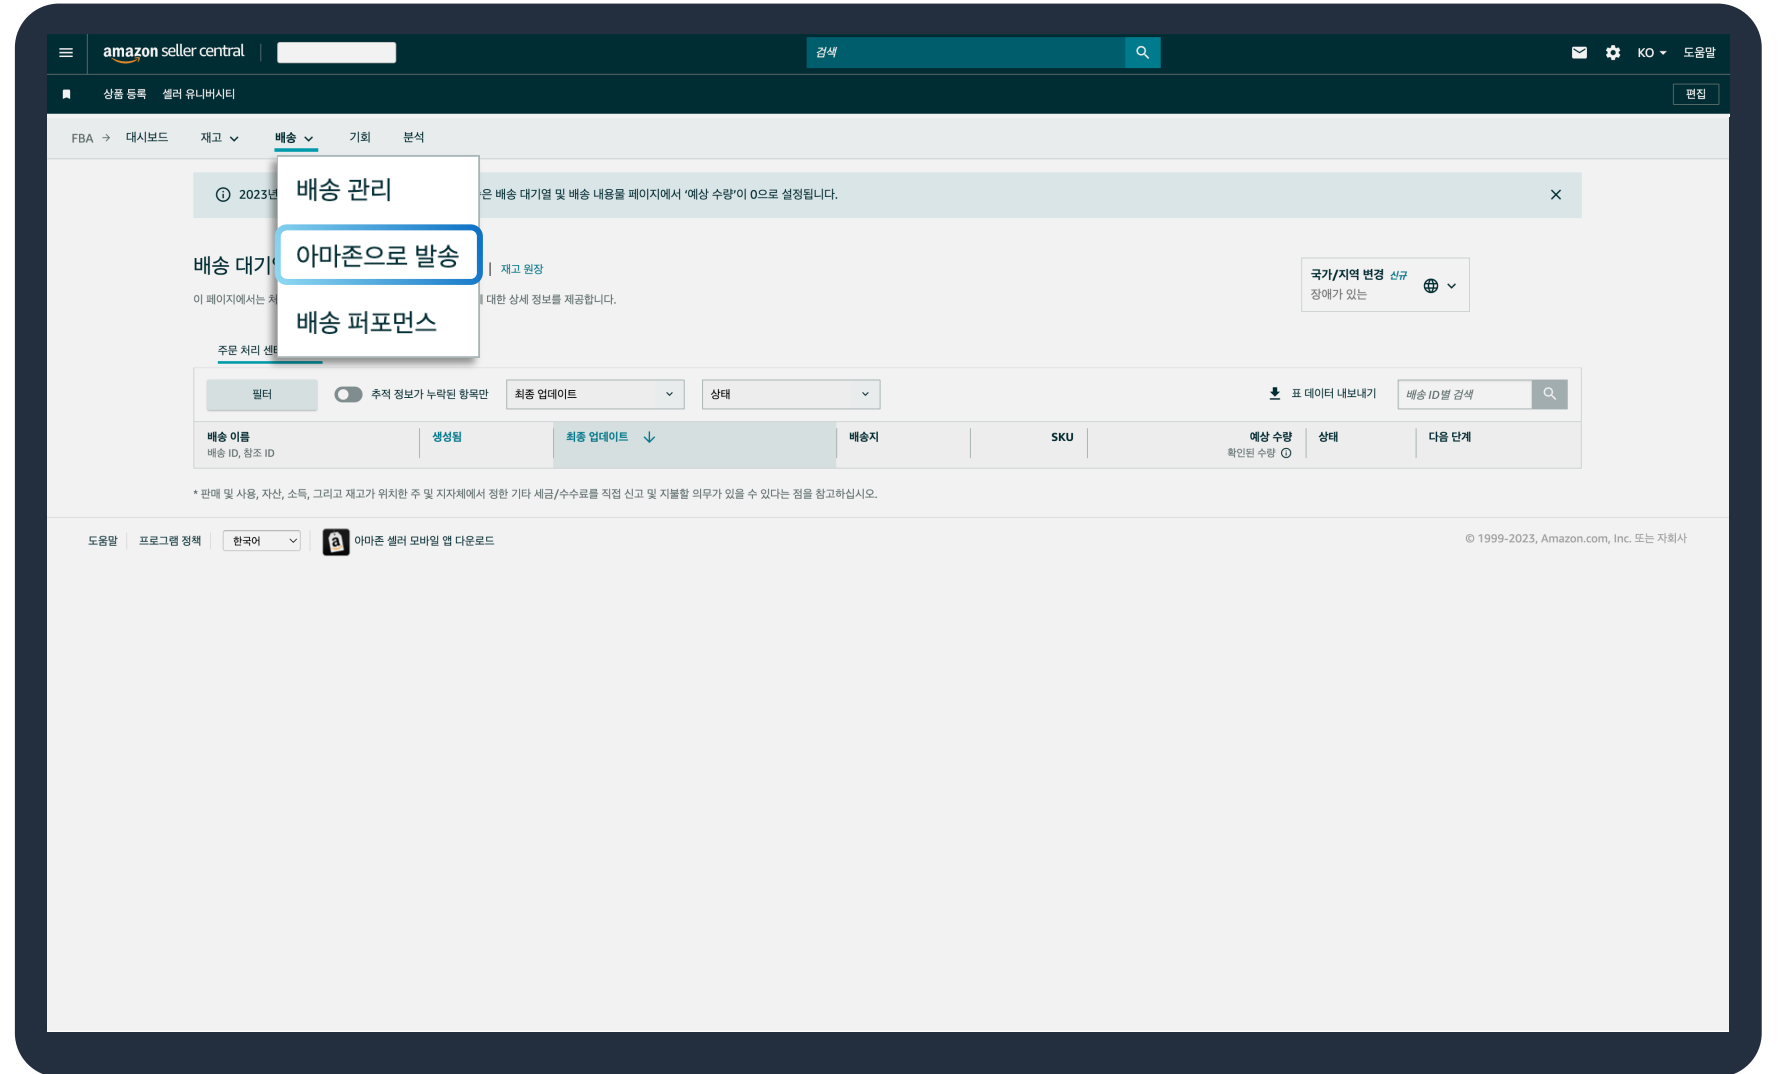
amazon seller central

검색

KO 도움말

상품 등록 셀러 유니버시티

편집

FBA → 대시보드 재고 배송 기회 분석

배송 관리

아마존으로 발송

배송 퍼포먼스

2023년 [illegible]은 배송 대기열 및 배송 내용물 페이지에서 '예상 수량'이 0으로 설정됩니다.

배송 대기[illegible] | 재고 원장

이 페이지에서는 처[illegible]에 대한 상세 정보를 제공합니다.

국가/지역 변경 신규
장애가 있는

주문 처리 센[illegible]

필터

추적 정보가 누락된 항목만

최종 업데이트

상태

표 데이터 내보내기

배송 ID별 검색

| 배송 이름<br>배송 ID, 참조 ID | 생성됨 | 최종 업데이트 | 배송지 | SKU | 예상 수량<br>확인된 수량 | 상태 | 다음 단계 |
|---|---|---|---|---|---|---|---|

* 판매 및 사용, 자산, 소득, 그리고 재고가 위치한 주 및 지자체에서 정한 기타 세금/수수료를 직접 신고 및 지불할 의무가 있을 수 있다는 점을 참고하십시오.

도움말 프로그램 정책 한국어 아마존 셀러 모바일 앱 다운로드

© 1999-2023, Amazon.com, Inc. 또는 자회사